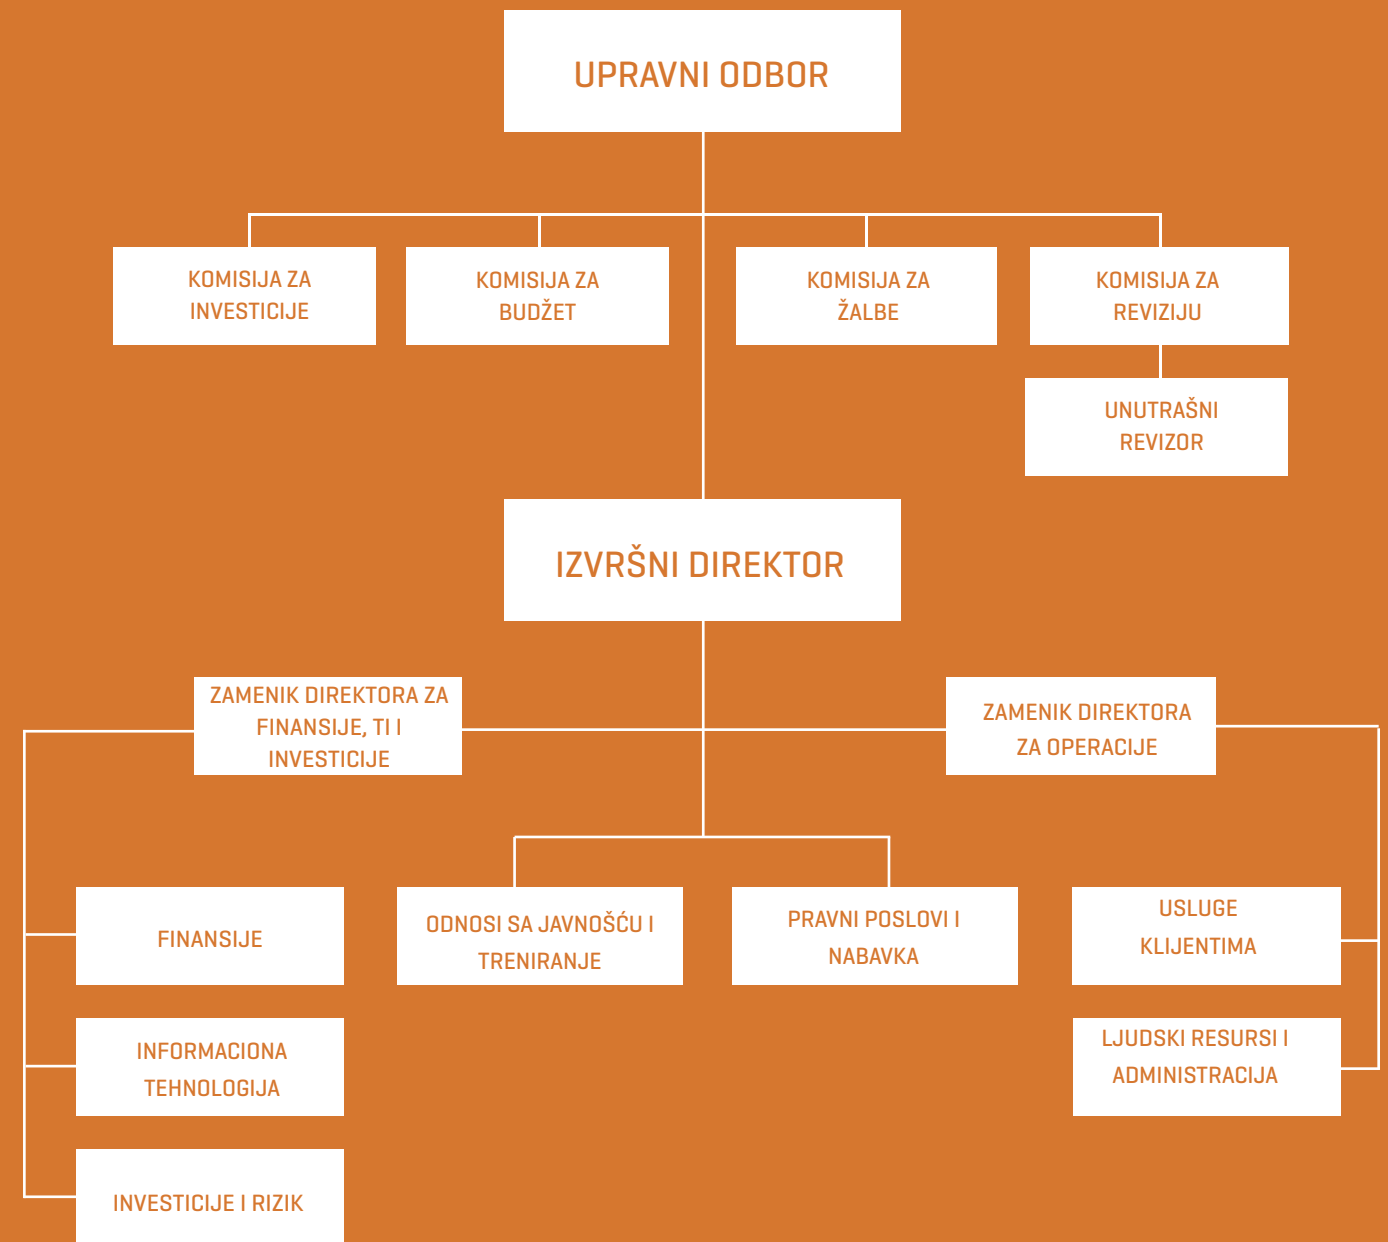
UPRAVNI ODBOR

KOMISIJA ZA INVESTICIJE

KOMISIJA ZA BUDŽET

KOMISIJA ZA ŽALBE

KOMISIJA ZA REVIZIJU

UNUTRAŠNI REVIZOR

IZVRŠNI DIREKTOR

ZAMENIK DIREKTORA ZA FINANSIJE, TI I INVESTICIJE

ZAMENIK DIREKTORA ZA OPERACIJE

FINANSIJE

ODNOSI SA JAVNOŠĆU I TRENIRANJE

PRAVNI POSLOVI I NABAVKA

USLUGE KLIJENTIMA

INFORMACIONA TEHNOLOGIJA

LJUDSKI RESURSI I ADMINISTRACIJA

INVESTICIJE I RIZIK